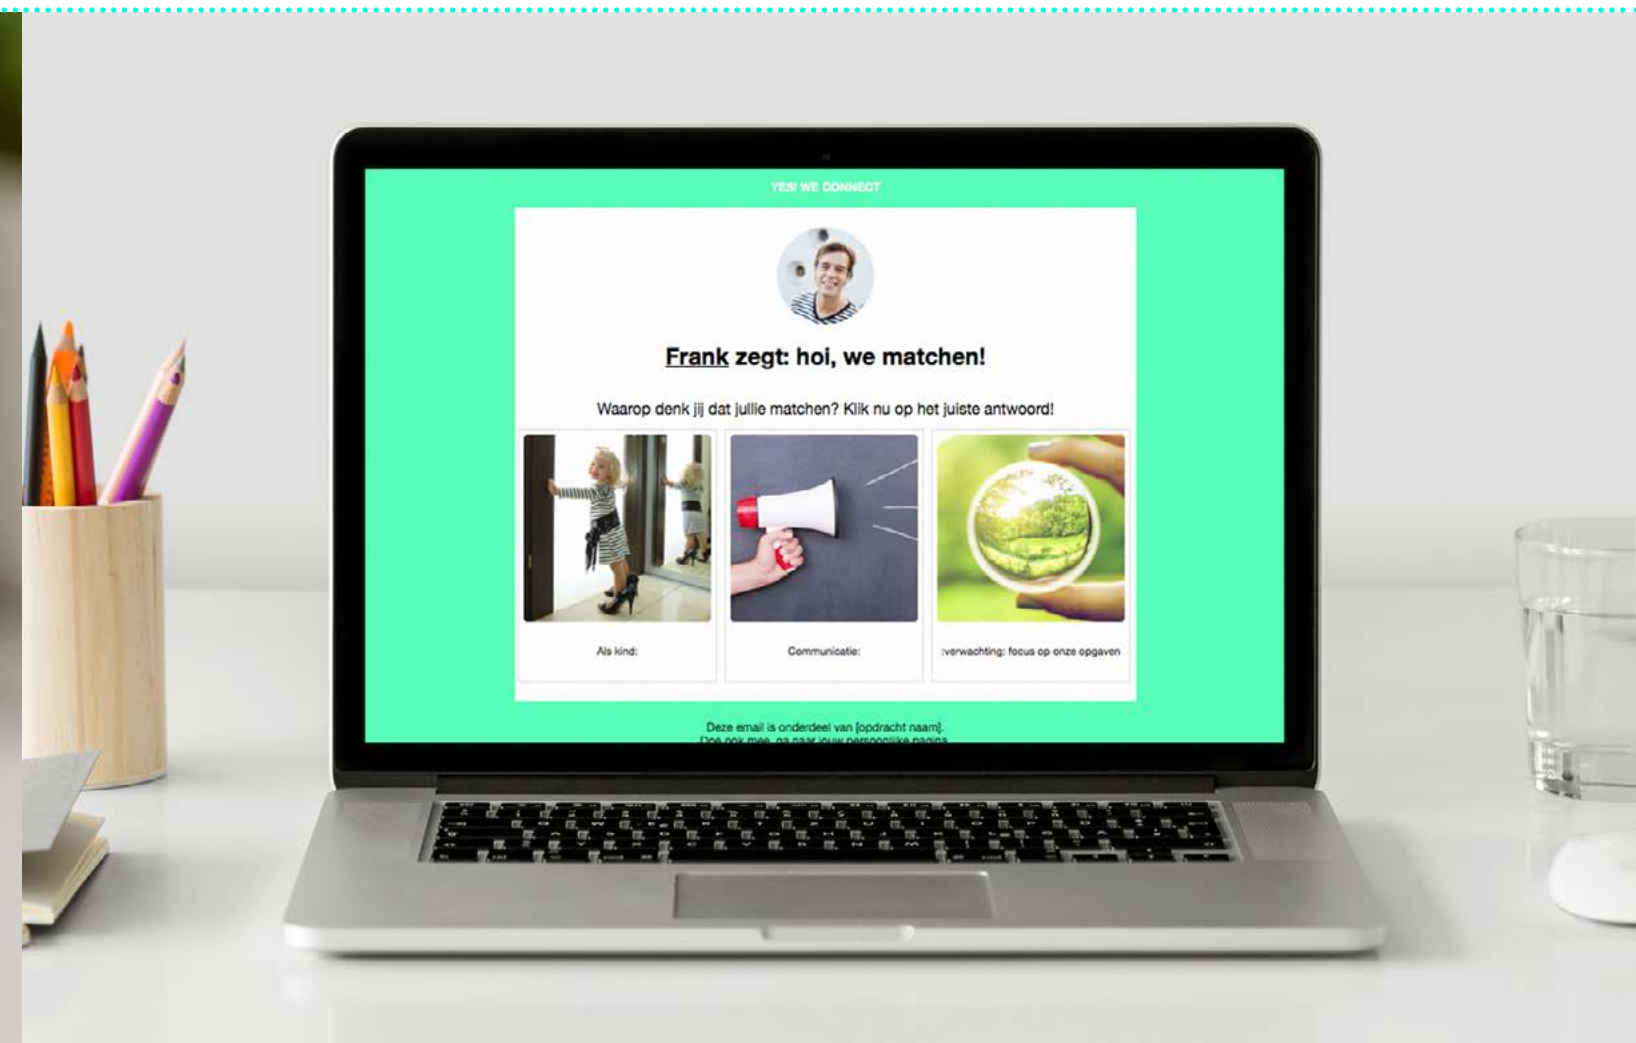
YES! WE CONNECT

Frank zegt: hoi, we matchen!

Waarop denk jij dat jullie matchen? Klik nu op het juiste antwoord!

Als kind:

Communicatie:

:verwachting: focus op onze opgaven

Deze email is onderdeel van [opdracht naam].
Doe ook mee, ga naar jouw persoonlijke pagina